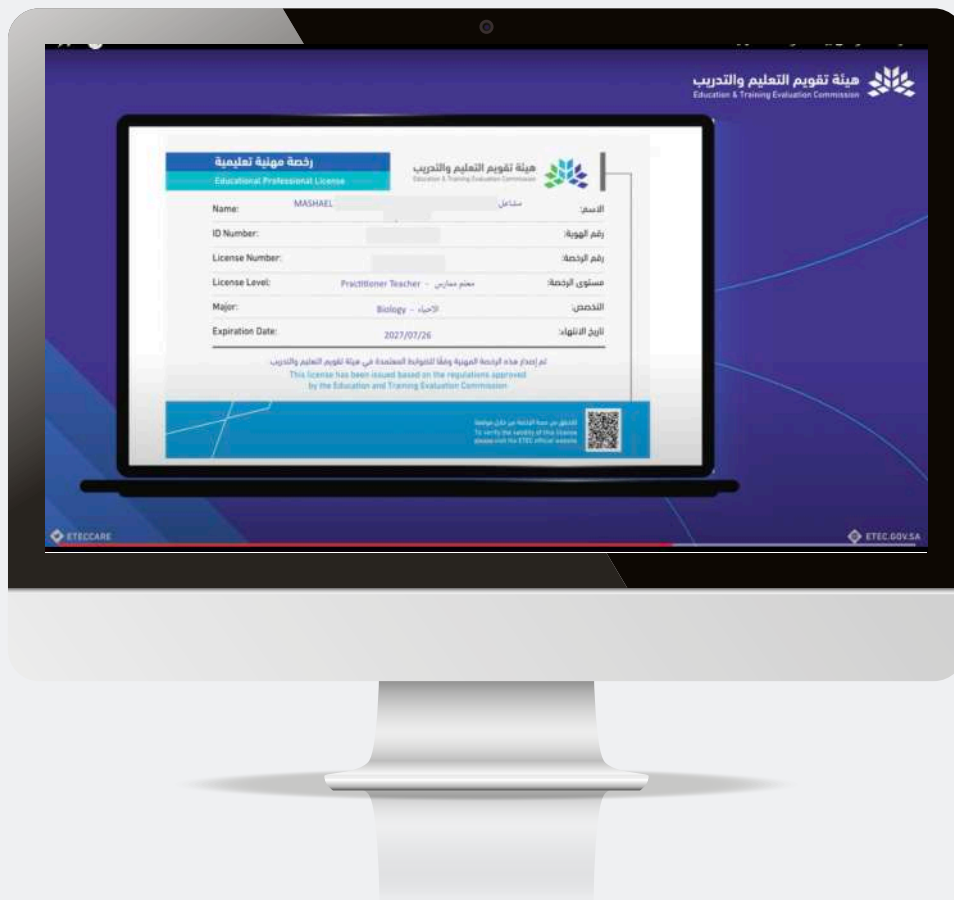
هيئة تقويم التعليم والتدريب
Education & Training Evaluation Commission

رخصة مهنية تعليمية
Educational Professional License

هيئة تقويم التعليم والتدريب
Education & Training Evaluation Commission

Name: MASHAEL مشاعل :الاسم
ID Number: :رقم الهوية
License Number: :رقم الرخصة
License Level: Practitioner Teacher - معلم ممارس :مستوى الرخصة
Major: Biology - الأحياء :التخصص
Expiration Date: 2027/07/26 :تاريخ الانتهاء

تم إصدار هذه الرخصة المهنية وفقًا للضوابط المعتمدة في هيئة تقويم التعليم والتدريب
This license has been issued based on the regulations approved by the Education and Training Evaluation Commission

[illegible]
To verify the validity of this license please visit the ETEC official website

ETECCARE
ETEC.GOV.SA